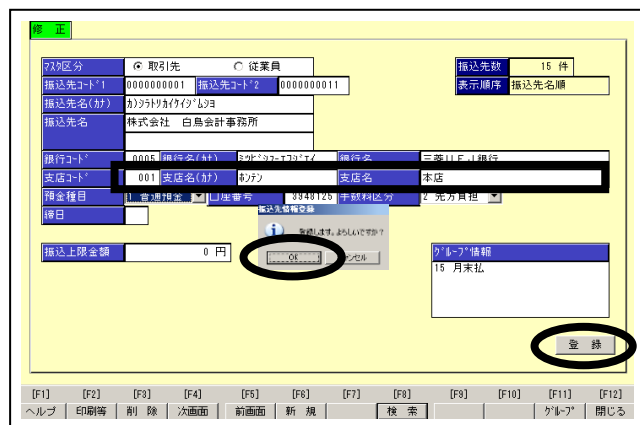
修 正

ﾏｽﾀ区分 ◉ 取引先 ○ 従業員

振込先数 15 件

振込先ｺｰﾄﾞ1 0000000001 振込先ｺｰﾄﾞ2 0000000011

表示順序 振込先名順

振込先名(ｶﾅ) ｶ)ｼﾗﾄﾘｶｲｹｲｼﾞﾑｼｮ

振込先名 株式会社 白鳥会計事務所

銀行ｺｰﾄﾞ 0005 銀行名(ｶﾅ) ﾐﾂﾋﾞｼﾕｰｴﾌｼﾞｪｲ 銀行名 三菱ＵＦＪ銀行

支店ｺｰﾄﾞ 001 支店名(ｶﾅ) ﾎﾝﾃﾝ 支店名 本店

預金種目 1 普通預金 口座番号 3948125 手数料区分 2 先方負担

締日

振込先情報登録

登録します。よろしいですか？

OK キャンセル

振込上限金額 0 円

ｸﾞﾙｰﾌﾟ情報

15 月末払

登 録

[F1] ヘルプ [F2] 印刷等 [F3] 削 除 [F4] 次画面 [F5] 前画面 [F6] 新 規 [F7] [F8] 検 索 [F9] [F10] [F11] ｸﾞﾙｰﾌﾟ [F12] 閉じる